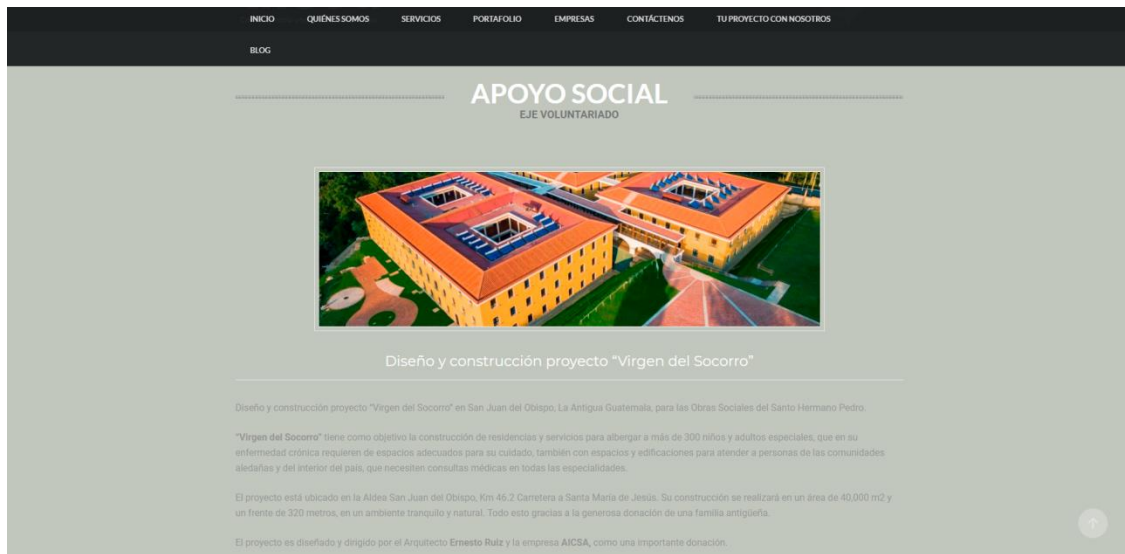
INICIO QUIÉNES SOMOS SERVICIOS PORTAFOLIO EMPRESAS CONTÁCTENOS TU PROYECTO CON NOSOTROS

BLOG

APOYO SOCIAL

EJE VOLUNTARIADO

Diseño y construcción proyecto "Virgen del Socorro"

Diseño y construcción proyecto "Virgen del Socorro" en San Juan del Obispo, La Antigua Guatemala, para las Obras Sociales del Santo Hermano Pedro.

"Virgen del Socorro" tiene como objetivo la construcción de residencias y servicios para albergar a más de 300 niños y adultos especiales, que en su enfermedad crónica requieren de espacios adecuados para su cuidado, también con espacios y edificaciones para atender a personas de las comunidades aledañas y del interior del país, que necesiten consultas médicas en todas las especialidades.

El proyecto está ubicado en la Aldea San Juan del Obispo, Km 46.2 Carretera a Santa María de Jesús. Su construcción se realizará en un área de 40,000 m2 y un frente de 320 metros, en un ambiente tranquilo y natural. Todo esto gracias a la generosa donación de una familia antigüeña.

El proyecto es diseñado y dirigido por el Arquitecto Ernesto Ruiz y la empresa AICSA, como una importante donación.